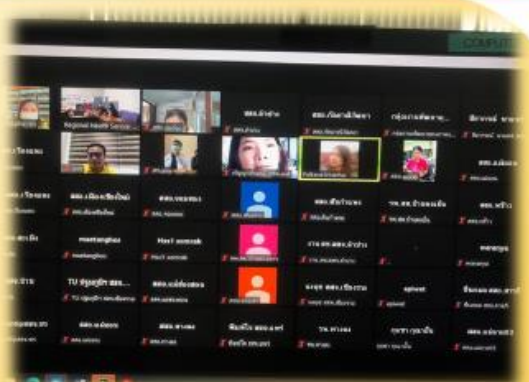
COMPUTE

Regional Health Service

สสจ.น่าน

สสจ.เชียงใหม่

moetanghus

Hos1 somsak

TU ศูนย์ฯ สสจ.

สสจ.ลำปาง

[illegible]

Pulikasi Khamphu

กลุ่มงานพัฒนายุทธศาสตร์

อัยการ์ จันทร์

สสจ.แพร่

rpsarpn

สสจ.แม่ฮ่องสอน

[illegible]